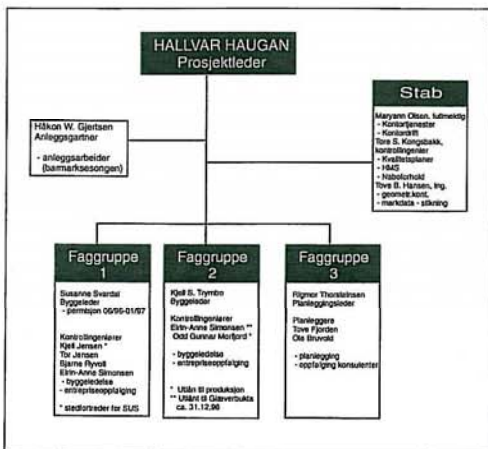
HALLVAR HAUGAN
Prosjektleder

Stab

Maryann Olsen, fullmektig
- Kontortjenester
- Kontordrift
Tore S. Kongsbakk, kontrollingeniør
- Kvalitetsplaner
- HMS
- Naboforhold
Tove B. Hansen, ing.
- geometri,konst.
- markdata - stikning

Håkon W. Gjertsen
Anleggsgartner

- anleggsarbeider (barmarksesongen)

Faggruppe 1

Susanne Svardal
Byggeleder
- permisjon 06/96-01/97

Kontrollingeniører
Kjell Jensen *
Tor Jensen
Bjarne Ryvoll
Eirin-Anne Simonsen
- byggeledelse
- entrepriseoppfølging

* stedfortreder for SUS

Faggruppe 2

Kjell S. Trymbo
Byggeleder

Kontrollingeniører
Eirin-Anne Simonsen **
Odd Gunnar Morfjord *

- byggeledelse
- entrepriseoppfølging

* Utlån til produksjon
** Utlånt til Gjæverbukta ca. 31.12.96

Faggruppe 3

Rigmor Thorstensen
Planleggingsleder

Planleggere
Tove Fjorden
Ole Bruvold

- planlegging
- oppfølging konsulenter